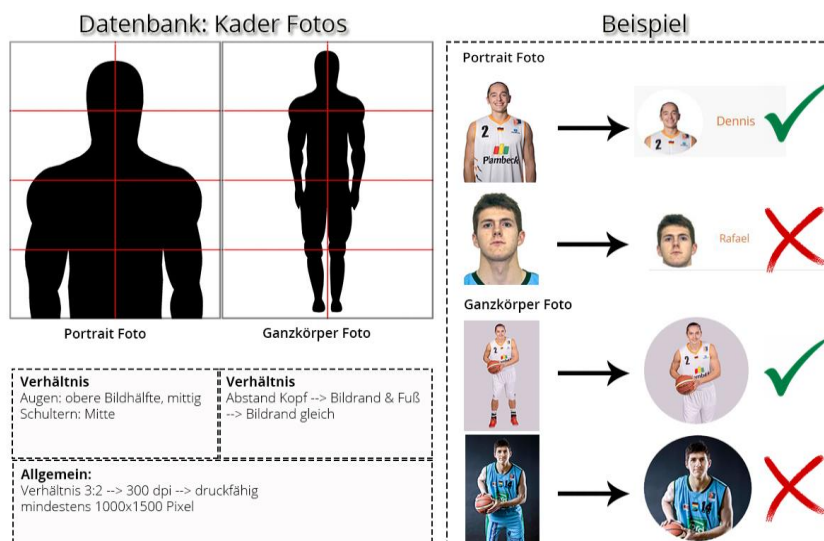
Datenbank: Kader Fotos

Portrait Foto

Ganzkörper Foto

Verhältnis
Augen: obere Bildhälfte, mittig
Schultern: Mitte

Verhältnis
Abstand Kopf --> Bildrand & Fuß --> Bildrand gleich

Allgemein:
Verhältnis 3:2 --> 300 dpi --> druckfähig
mindestens 1000x1500 Pixel

Beispiel

Portrait Foto

2
Pumbeck

Dennis

Rafael

Ganzkörper Foto

2

14